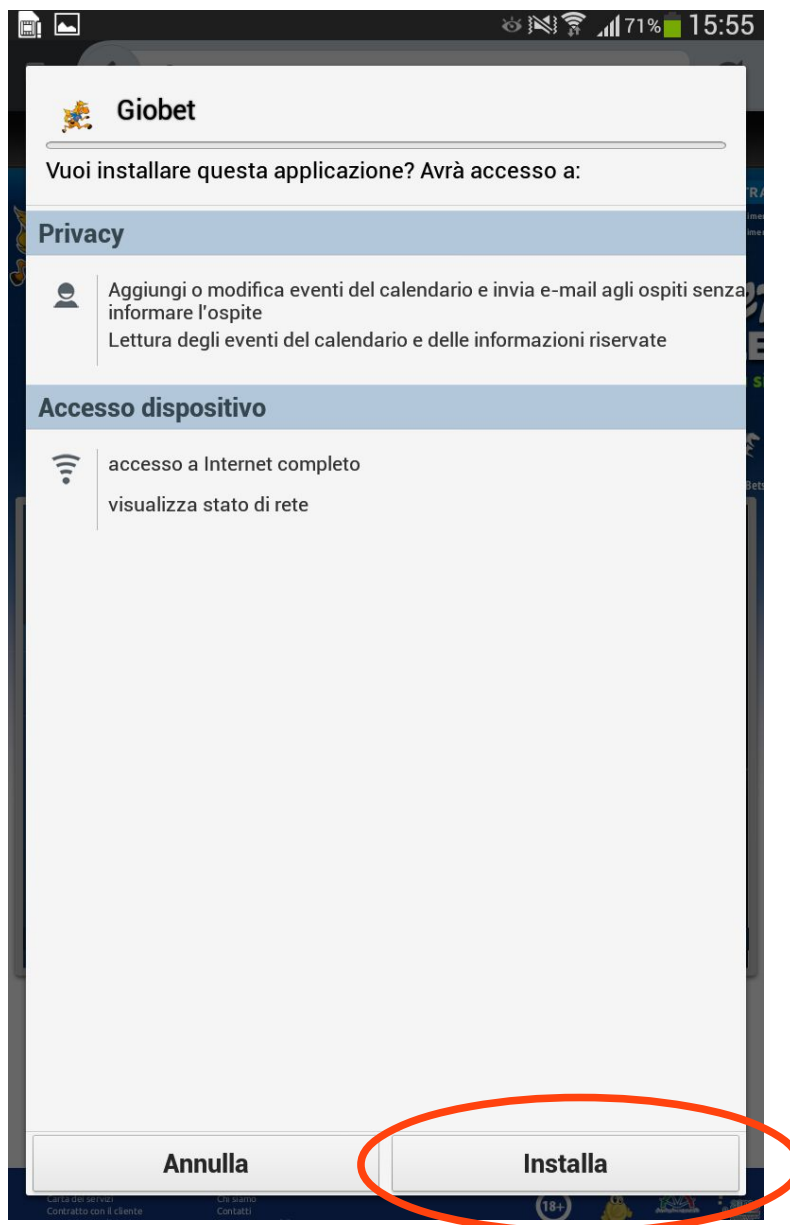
71% 15:55

Giobet

Vuoi installare questa applicazione? Avrà accesso a:

Privacy

Aggiungi o modifica eventi del calendario e invia e-mail agli ospiti senza informare l'ospite

Lettura degli eventi del calendario e delle informazioni riservate

Accesso dispositivo

accesso a Internet completo

visualizza stato di rete

Annulla

Installa

Carta dei servizi
Contratto con il cliente
Chi siamo
Contatti
18+